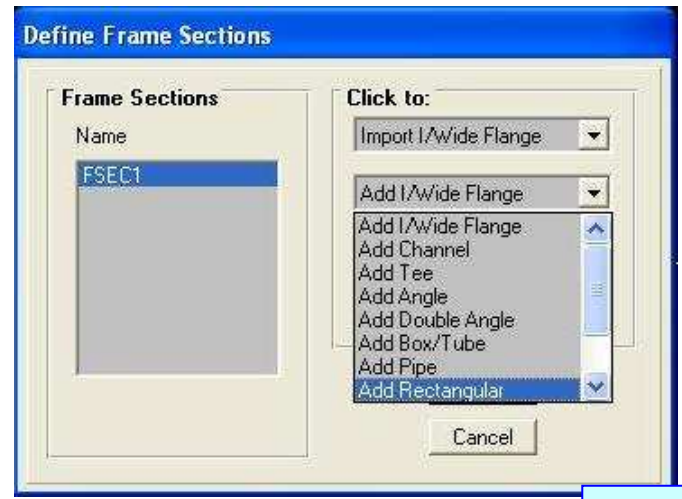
Define Frame Sections

Frame Sections

Name

FSEC1

Click to:

Import I/Wide Flange

Add I/Wide Flange

Add I/Wide Flange
Add Channel
Add Tee
Add Angle
Add Double Angle
Add Box/Tube
Add Pipe
Add Rectangular

Cancel